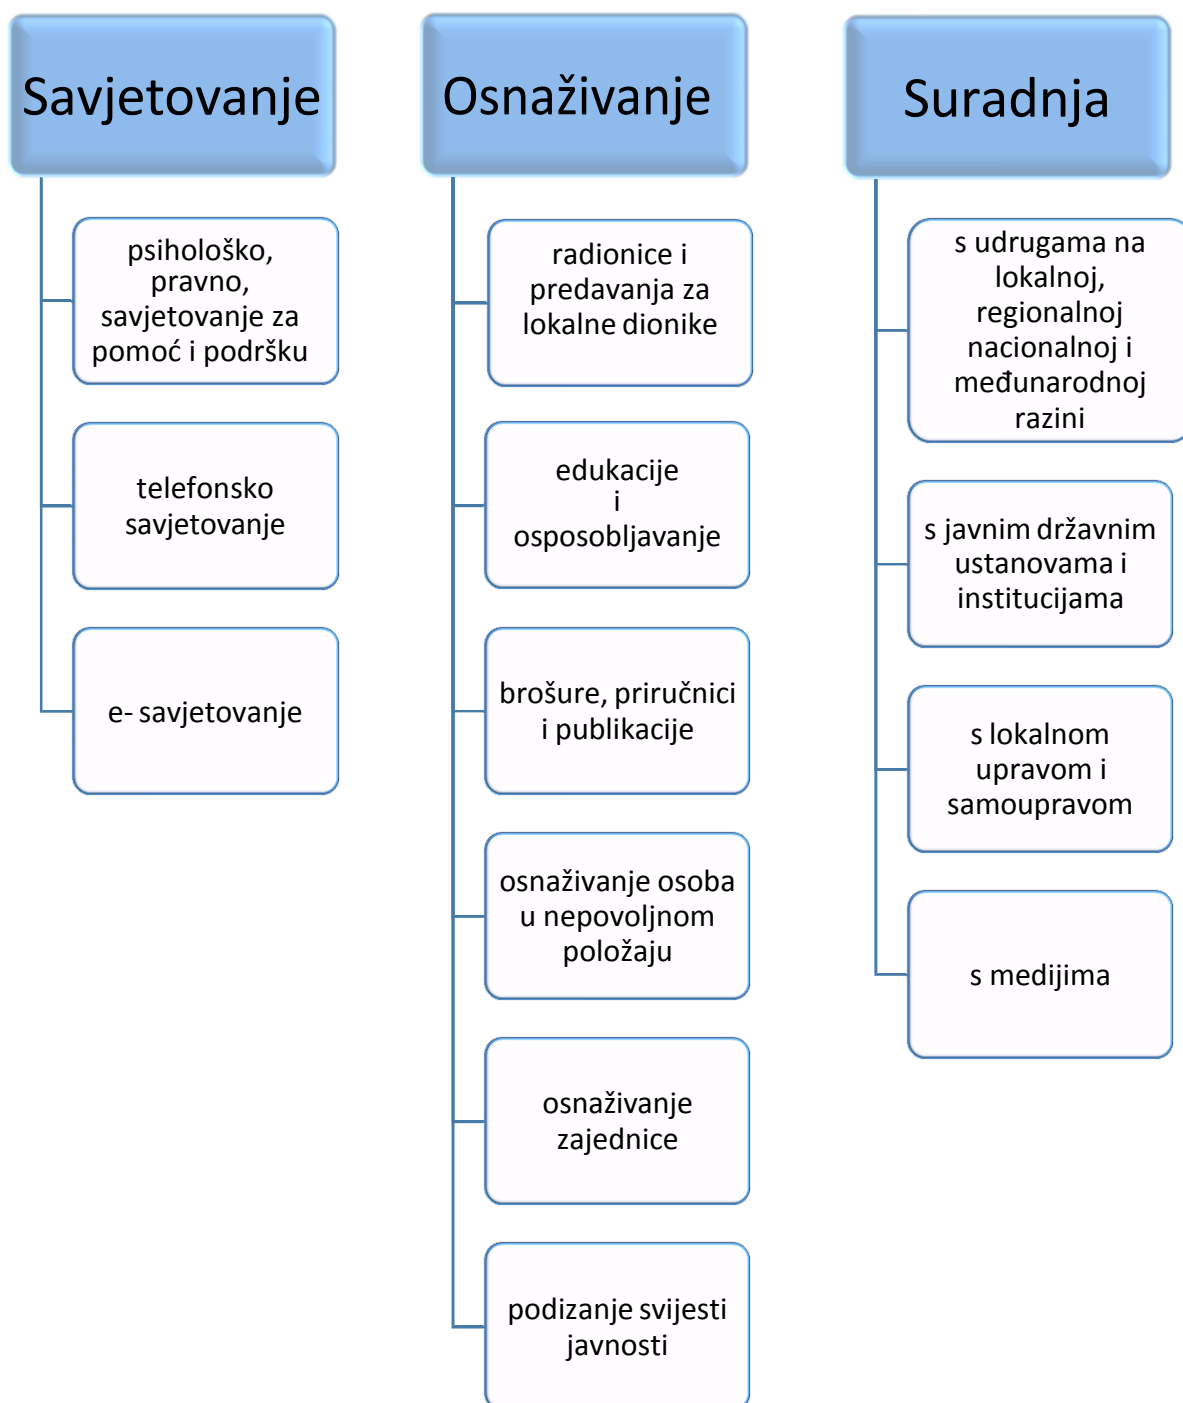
Savjetovanje

psihološko, pravno, savjetovanje za pomoć i podršku

telefonsko savjetovanje

e- savjetovanje

Osnaživanje

radionice i predavanja za lokalne dionike

edukacije i osposobljavanje

brošure, priručnici i publikacije

osnaživanje osoba u nepovoljnom položaju

osnaživanje zajednice

podizanje svijesti javnosti

Suradnja

s udrugama na lokalnoj, regionalnoj nacionalnoj i međunarodnoj razini

s javnim državnim ustanovama i institucijama

s lokalnom upravom i samoupravom

s medijima